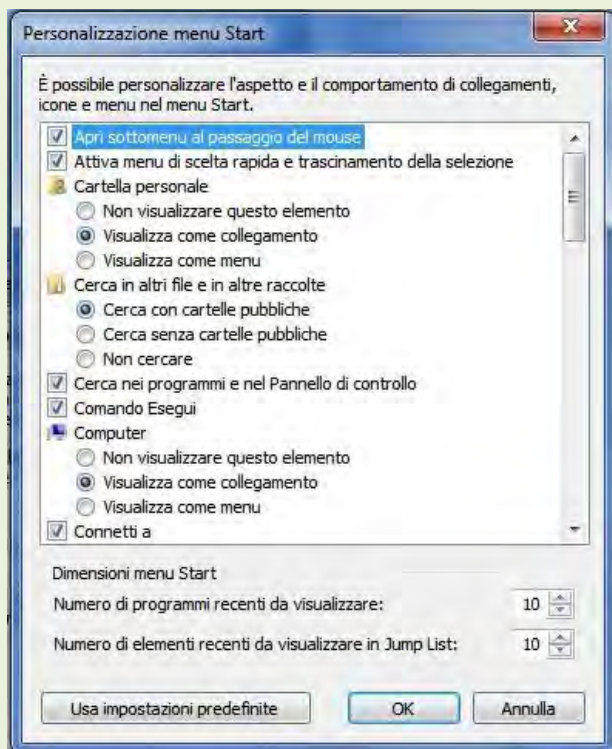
Personalizzazione menu Start

È possibile personalizzare l'aspetto e il comportamento di collegamenti, icone e menu nel menu Start.

Apri sottomenu al passaggio del mouse
Attiva menu di scelta rapida e trascinamento della selezione
Cartella personale
Non visualizzare questo elemento
Visualizza come collegamento
Visualizza come menu
Cerca in altri file e in altre raccolte
Cerca con cartelle pubbliche
Cerca senza cartelle pubbliche
Non cercare
Cerca nei programmi e nel Pannello di controllo
Comando Esegui
Computer
Non visualizzare questo elemento
Visualizza come collegamento
Visualizza come menu
Connetti a

Dimensioni menu Start
Numero di programmi recenti da visualizzare: 10
Numero di elementi recenti da visualizzare in Jump List: 10

Usa impostazioni predefinite
OK
Annulla